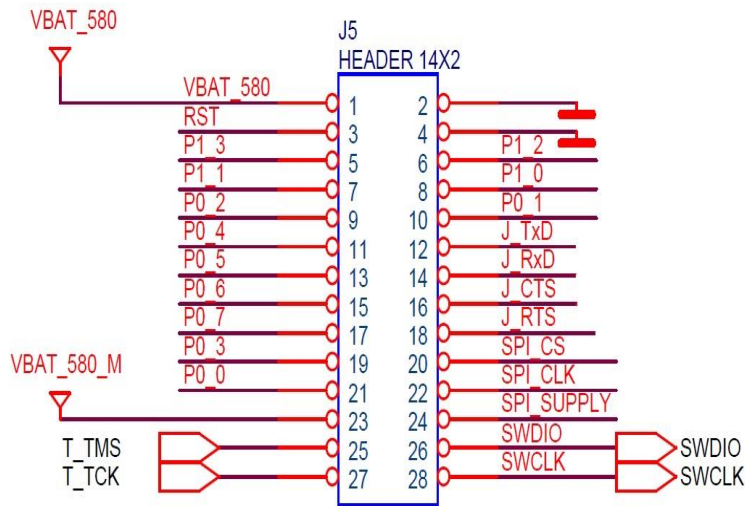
VBAT_580

J5
HEADER 14X2

VBAT_580
RST
P1_3
P1_1
P0_2
P0_4
P0_5
P0_6
P0_7
P0_3
P0_0

VBAT_580_M

T_TMS
T_TCK

| | |
|---|---|
| 1 | 2 |
| 3 | 4 |
| 5 | 6 |
| 7 | 8 |
| 9 | 10 |
| 11 | 12 |
| 13 | 14 |
| 15 | 16 |
| 17 | 18 |
| 19 | 20 |
| 21 | 22 |
| 23 | 24 |
| 25 | 26 |
| 27 | 28 |

P1_2
P1_0
P0_1
J_TxD
J_RxD
J_CTS
J_RTS
SPI_CS
SPI_CLK
SPI_SUPPLY
SWDIO
SWCLK

SWDIO
SWCLK